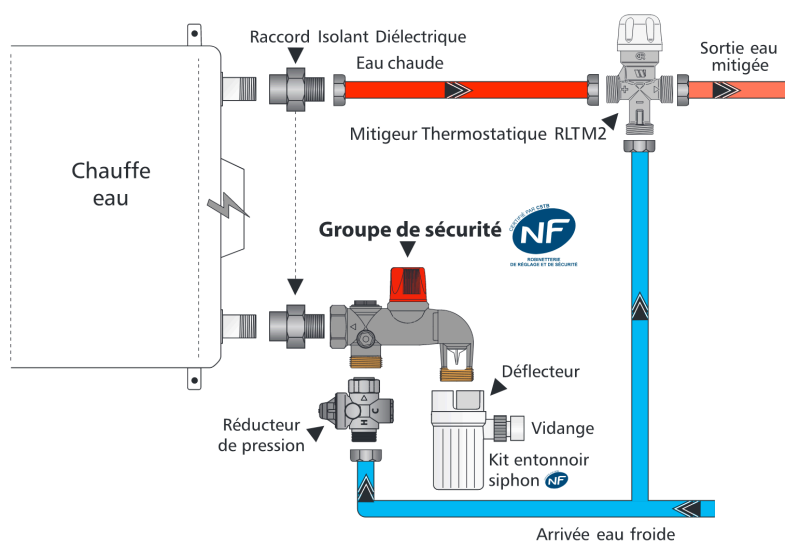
Raccord Isolant Diélectrique

Eau chaude

Sortie eau mitigée

Mitigeur Thermostatique RLTM2

Chauffe eau

Groupe de sécurité

CERTIFIÉ PAR CSTB
NF
ROBINETTERIE DE RÉGLAGE ET DE SÉCURITÉ

Déflecteur

Réducteur de pression

Vidange

Kit entonnoir siphon NF

Arrivée eau froide